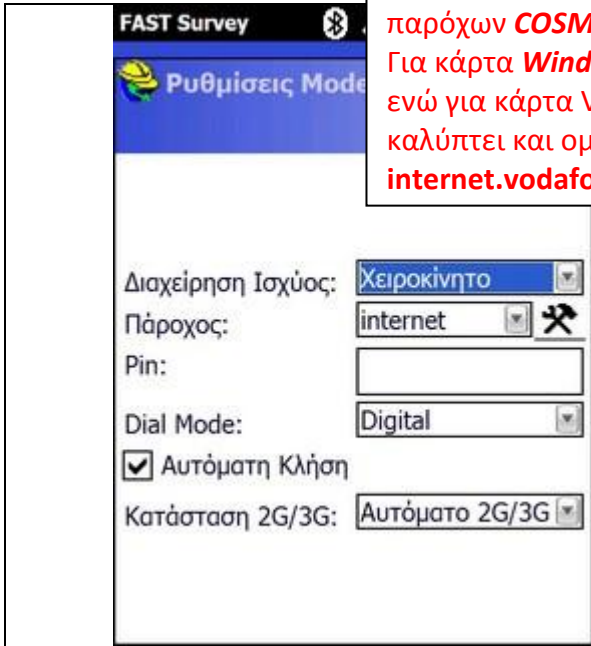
FAST Survey

Ρυθμίσεις Mode

παρόχων *COSM*
Για κάρτα *Wind*
ενώ για κάρτα V
καλύπτει και ομ
**internet.vodafo**

Διαχείρηση Ισχύος: Χειροκίνητο
Πάροχος: internet
Pin:
Dial Mode: Digital
Αυτόματη Κλήση
Κατάσταση 2G/3G: Αυτόματο 2G/3G